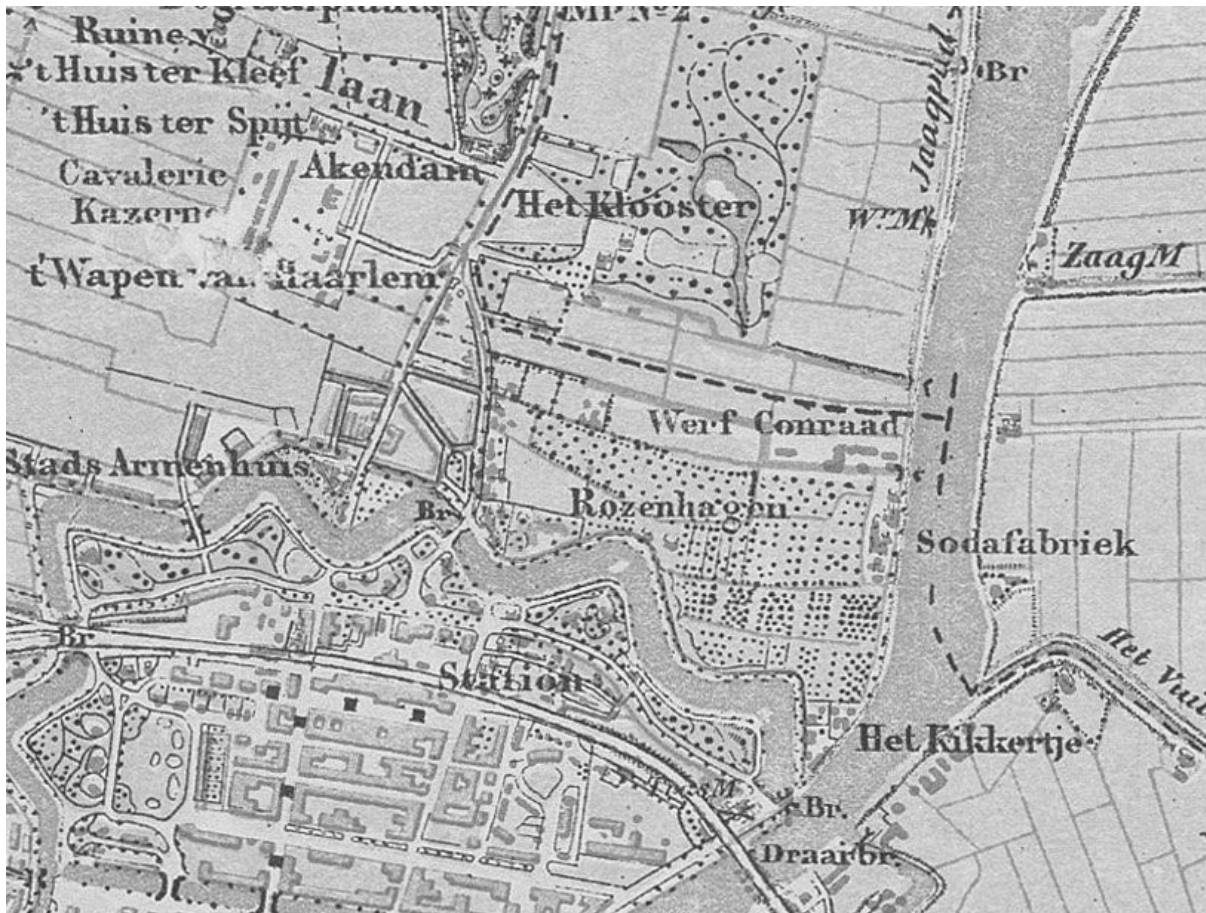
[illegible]
Ruine v.
't Huis ter Kleef
laan
't Huis ter Spijt
Akendam
Cavalerie
Kazerne
Het Klooster
W.rM.
Jaagpad
Br
ZaagM
't Wapen van Haarlem
Werf Conraad
Stads Armenhuis
Br.
Rozenhagen
Sodafabriek
Br
Station
Het Vui
Het Kikkertje
TrasM.
Br.
Draaibr.